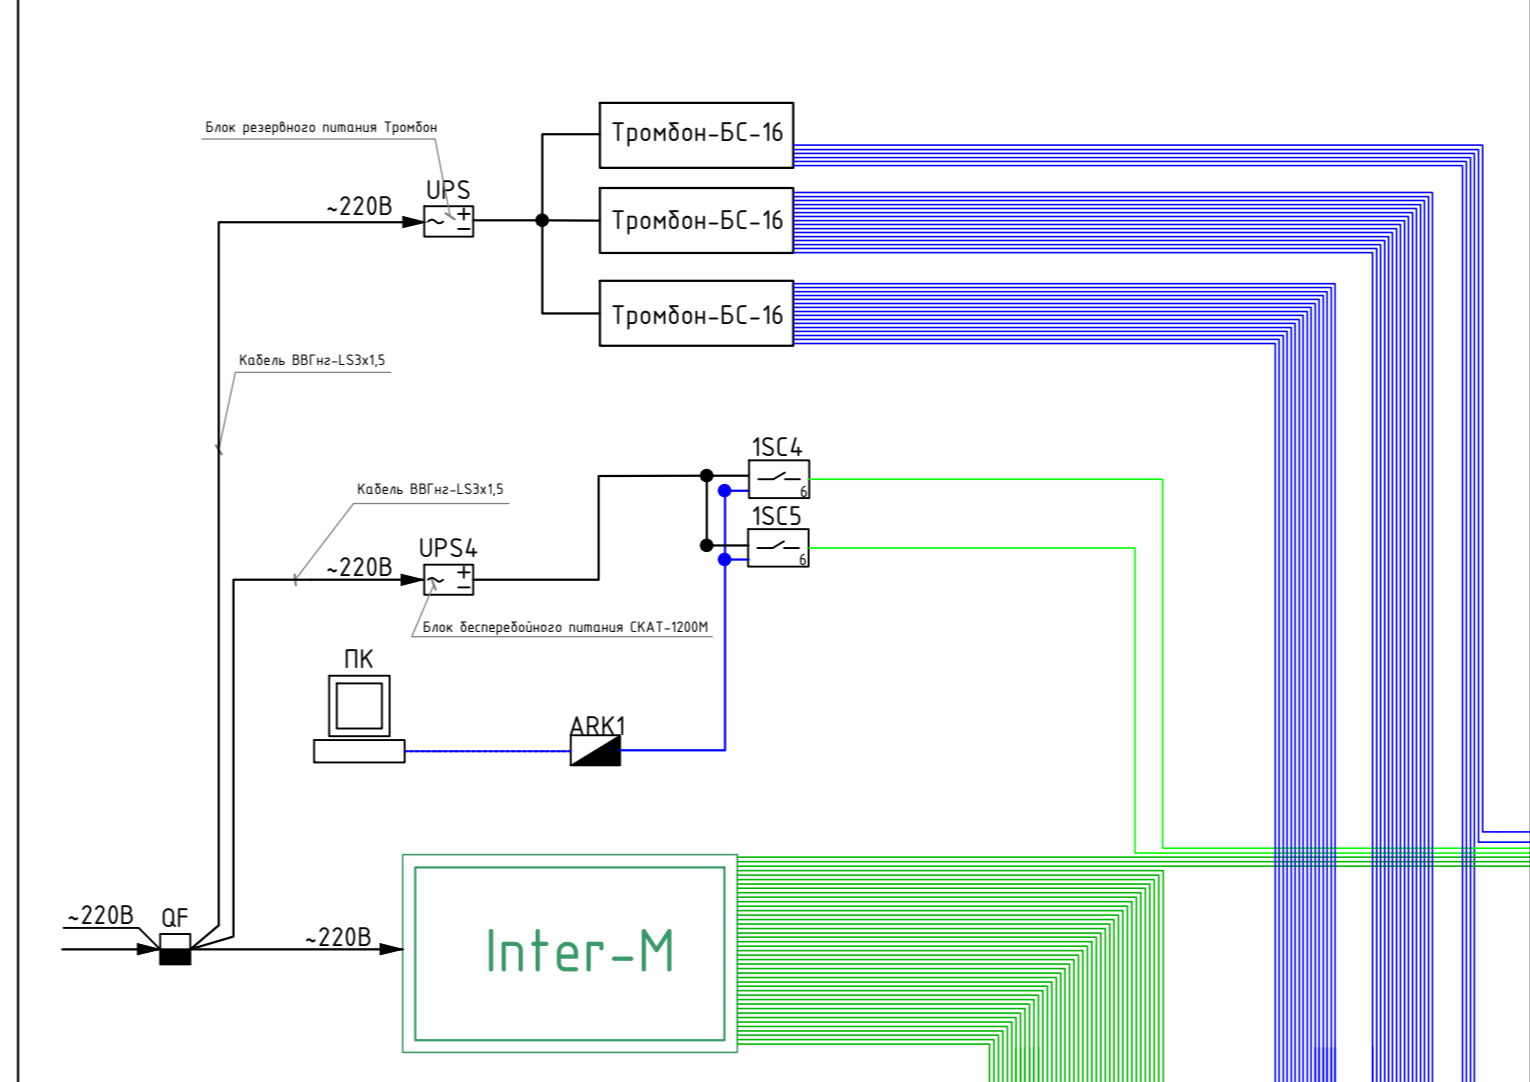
Блок резервного питания Тромбон

~220В

UPS

Тромбон-БС-16

Тромбон-БС-16

Тромбон-БС-16

Кабель ВВГнг-LS3x1,5

1SC4

6

1SC5

6

Кабель ВВГнг-LS3x1,5

UPS4

~220В

Блок бесперебойного питания СКАТ-1200М

ПК

ARK1

~220В

QF

~220В

Inter-M